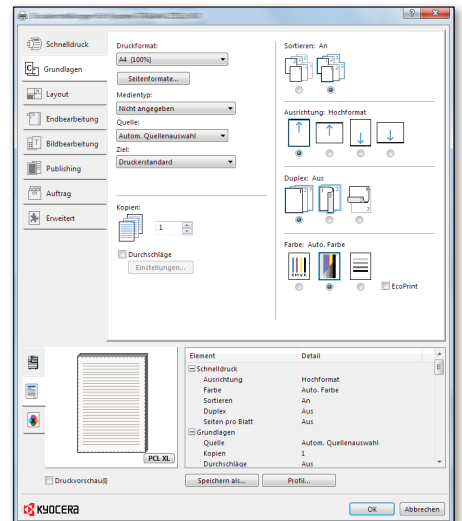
Schnelldruck
Grundlagen
Layout
Endbearbeitung
Bildbearbeitung
Publishing
Auftrag
Erweitert

Druckformat:
A4 [100%]
Seitenformate...
Medientyp:
Nicht angegeben
Quelle:
Autom. Quellenauswahl
Ziel:
Druckerstandard

Kopien:
1
Durchschläge
Einstellungen...

Sortieren: An
Ausrichtung: Hochformat
Duplex: Aus
Farbe: Auto. Farbe
EcoPrint

PCL XL

| Element | Detail |
|---|---|
| Schnelldruck | |
| Ausrichtung | Hochformat |
| Farbe | Auto. Farbe |
| Sortieren | An |
| Duplex | Aus |
| Seiten pro Blatt | Aus |
| Grundlagen | |
| Quelle | Autom. Quellenauswahl |
| Kopien | 1 |
| Durchschläge | Aus |

Druckvorschau
Speichern als...
Profil...
KYOCERA
OK
Abbrechen